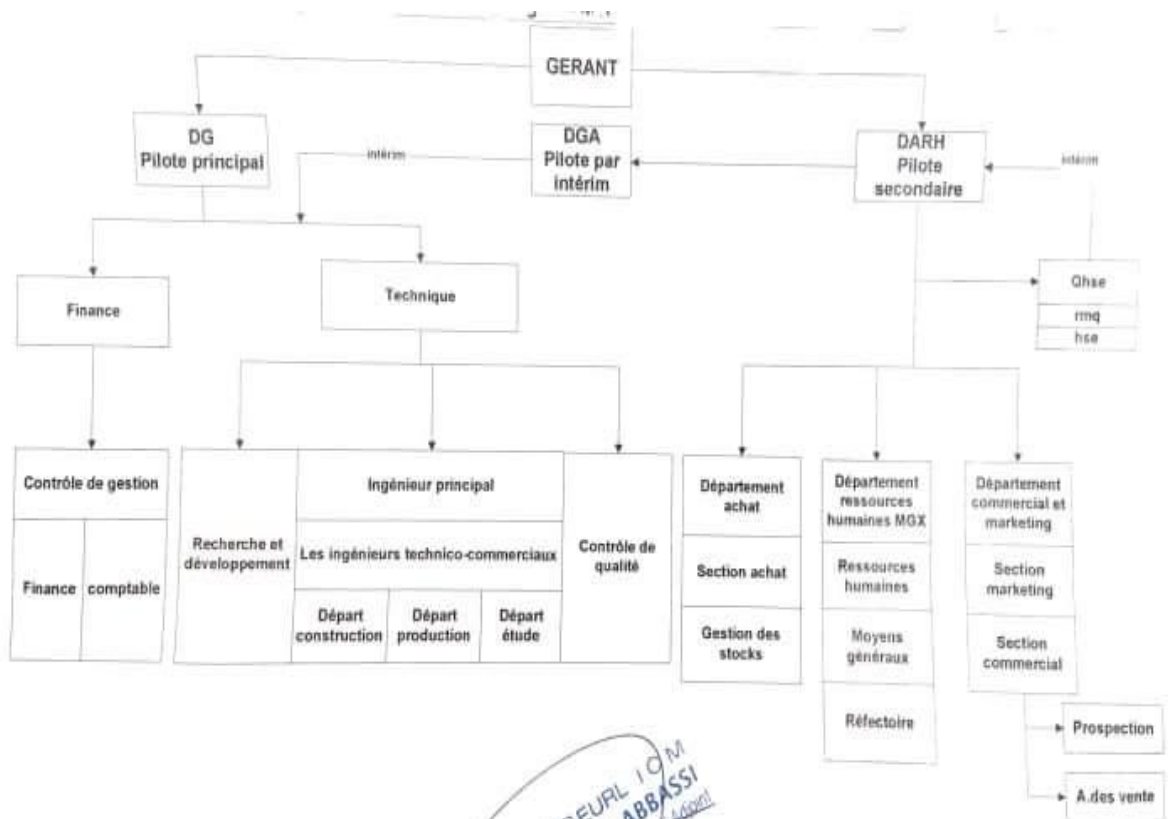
GERANT

DG
Pilote principal

intérim

DGA
Pilote par intérim

DARH
Pilote secondaire

intérim

Finance

Technique

Qhse

rmq

hse

Contrôle de gestion

Finance

comptable

Recherche et développement

Ingénieur principal

Les ingénieurs technico-commerciaux

Départ construction

Départ production

Départ étude

Contrôle de qualité

Département achat

Section achat

Gestion des stocks

Département ressources humaines MGX

Ressources humaines

Moyens généraux

Réfectoire

Département commercial et marketing

Section marketing

Section commercial

Prospection

A.des vente

EURL I O M
ABBASSI
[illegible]